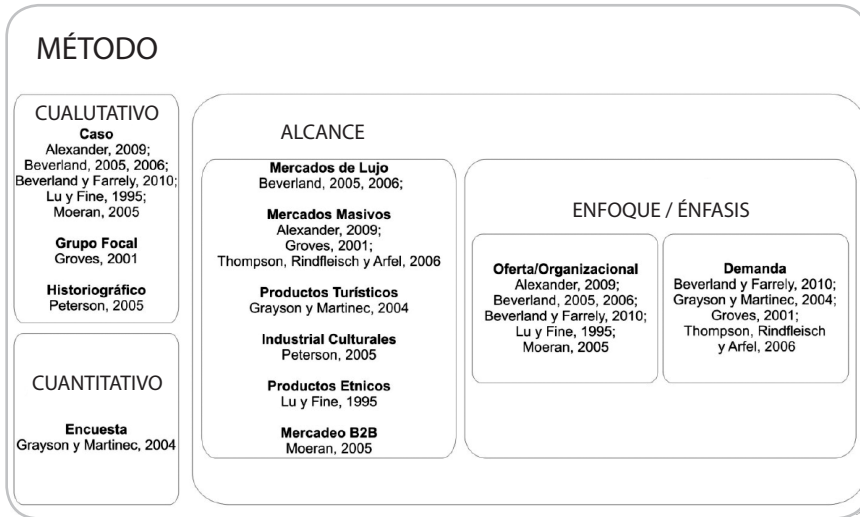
MÉTODO

CUALUTATIVO

Caso
Alexander, 2009;
Beverland, 2005, 2006;
Beverland y Farrely, 2010;
Lu y Fine, 1995;
Moeran, 2005

Grupo Focal
Groves, 2001

Historiográfico
Peterson, 2005

CUANTITATIVO

Encuesta
Grayson y Martinec, 2004

ALCANCE

Mercados de Lujo
Beverland, 2005, 2006;

Mercados Masivos
Alexander, 2009;
Groves, 2001;
Thompson, Rindfleisch y Arfel, 2006

Productos Turísticos
Grayson y Martinec, 2004

Industrial Culturales
Peterson, 2005

Productos Etnicos
Lu y Fine, 1995

Mercadeo B2B
Moeran, 2005

ENFOQUE / ÉNFASIS

Oferta/Organizacional
Alexander, 2009;
Beverland, 2005, 2006;
Beverland y Farrely, 2010;
Lu y Fine, 1995;
Moeran, 2005

Demanda
Beverland y Farrely, 2010;
Grayson y Martinec, 2004;
Groves, 2001;
Thompson, Rindfleisch
y Arfel, 2006